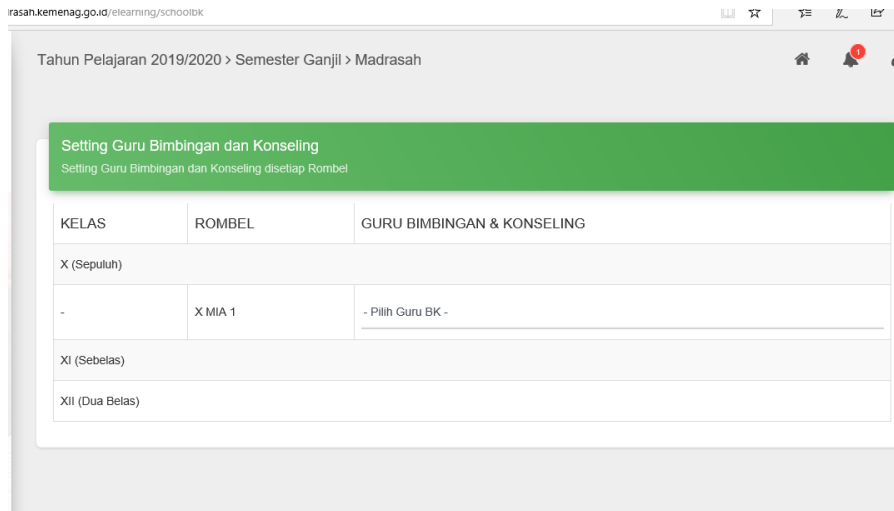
rasah.kemenag.go.id/elearning/schoolbk

Tahun Pelajaran 2019/2020 > Semester Ganjil > Madrasah

1

Setting Guru Bimbingan dan Konseling
Setting Guru Bimbingan dan Konseling disetiap Rombel

| KELAS | ROMBEL | GURU BIMBINGAN & KONSELING |
|---|---|---|
| X (Sepuluh) | | |
| - | X MIA 1 | - Pilih Guru BK - |
| XI (Sebelas) | | |
| XII (Dua Belas) | | |